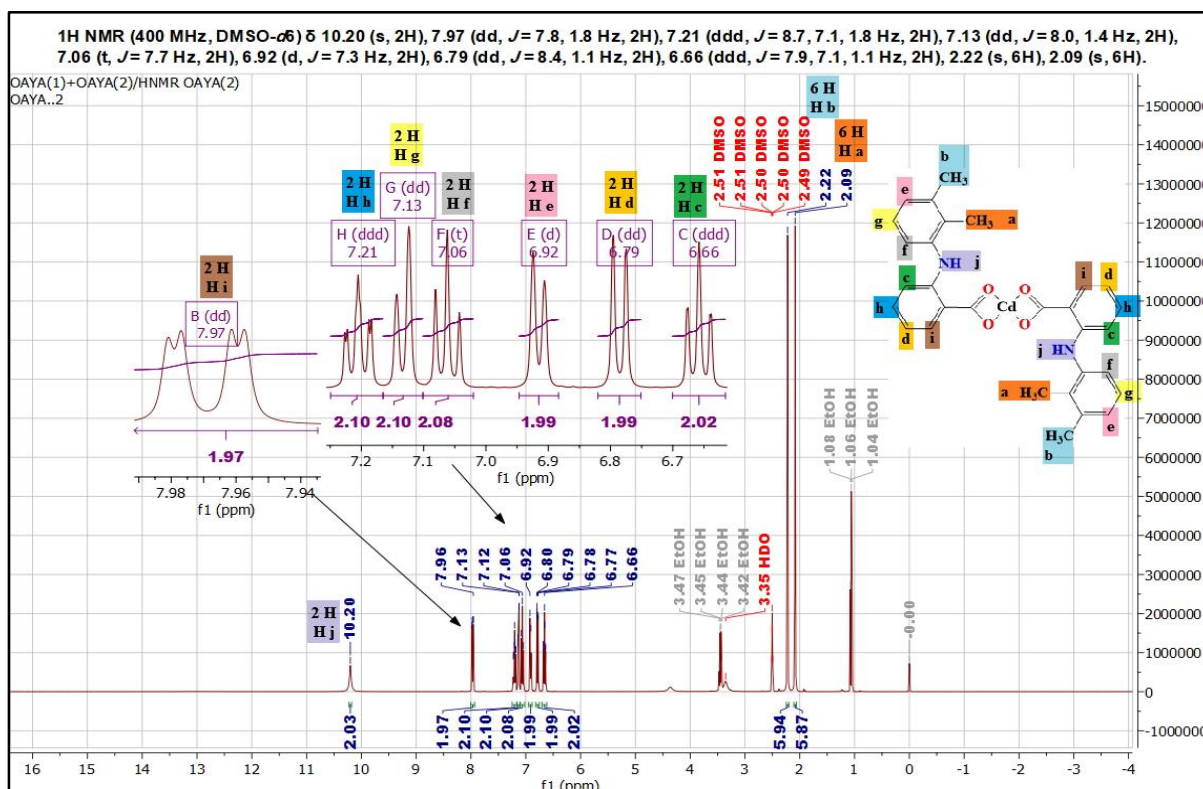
1H NMR (400 MHz, DMSO-$d_6$) δ 10.20 (s, 2H), 7.97 (dd, $J$ = 7.8, 1.8 Hz, 2H), 7.21 (ddd, $J$ = 8.7, 7.1, 1.8 Hz, 2H), 7.13 (dd, $J$ = 8.0, 1.4 Hz, 2H), 7.06 (t, $J$ = 7.7 Hz, 2H), 6.92 (d, $J$ = 7.3 Hz, 2H), 6.79 (dd, $J$ = 8.4, 1.1 Hz, 2H), 6.66 (ddd, $J$ = 7.9, 7.1, 1.1 Hz, 2H), 2.22 (s, 6H), 2.09 (s, 6H).

OAYA(1)+OAYA(2)/HNMR OAYA(2)
OAYA..2

2 H
H i
B (dd)
7.97
1.97
7.98 7.96 7.94
f1 (ppm)

2 H
H g
2 H
H h
G (dd)
7.13
2 H
H f
2 H
H e
2 H
H d
2 H
H c
H (ddd)
7.21
F (t)
7.06
E (d)
6.92
D (dd)
6.79
C (ddd)
6.66
2.10 2.10 2.08 1.99 1.99 2.02
7.2 7.1 7.0 6.9 6.8 6.7
f1 (ppm)

2.51 DMSO
2.51 DMSO
2.50 DMSO
2.50 DMSO
2.49 DMSO
6 H
H b
2.22
6 H
H a
2.09

b CH$_3$
e
g
CH$_3$ a
f
NH j
c
i
d
h
O
O
Cd
O
O
h
d
i
c
j HN
f
a H$_3$C
g
e
H$_3$C
b

1.08 EtOH
1.06 EtOH
1.04 EtOH

7.96
7.13
7.12
7.06
6.92
6.80
6.79
6.78
6.77
6.66

3.47 EtOH
3.45 EtOH
3.44 EtOH
3.42 EtOH
3.35 HDO

2 H
H j
10.20

-0.00

2.03
1.97
2.10
2.10
2.08
1.99
1.99
2.02
5.94
5.87

16 15 14 13 12 11 10 9 8 7 6 5 4 3 2 1 0 -1 -2 -3 -4
f1 (ppm)

15000000
14000000
13000000
12000000
11000000
10000000
9000000
8000000
7000000
6000000
5000000
4000000
3000000
2000000
1000000
0
-1000000